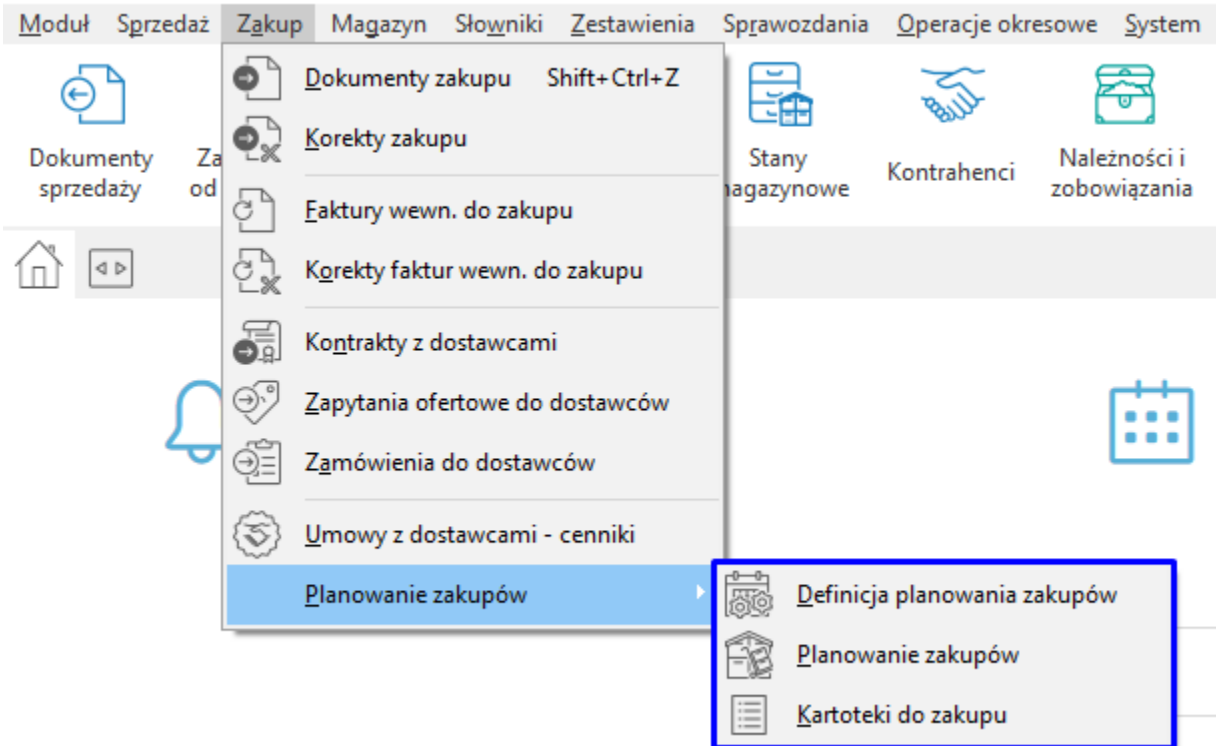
Moduł Sprzedaż Zakup Magazyn Słowniki Zestawienia Sprawozdania Operacje okresowe System

Dokumenty sprzedaży

Za od

Stany magazynowe

Kontrahenci

Należności i zobowiązania

Dokumenty zakupu Shift+Ctrl+Z

Korekty zakupu

Faktury wewn. do zakupu

Korekty faktur wewn. do zakupu

Kontrakty z dostawcami

Zapytania ofertowe do dostawców

Zamówienia do dostawców

Umowy z dostawcami - cenniki

Planowanie zakupów

Definicja planowania zakupów

Planowanie zakupów

Kartoteki do zakupu